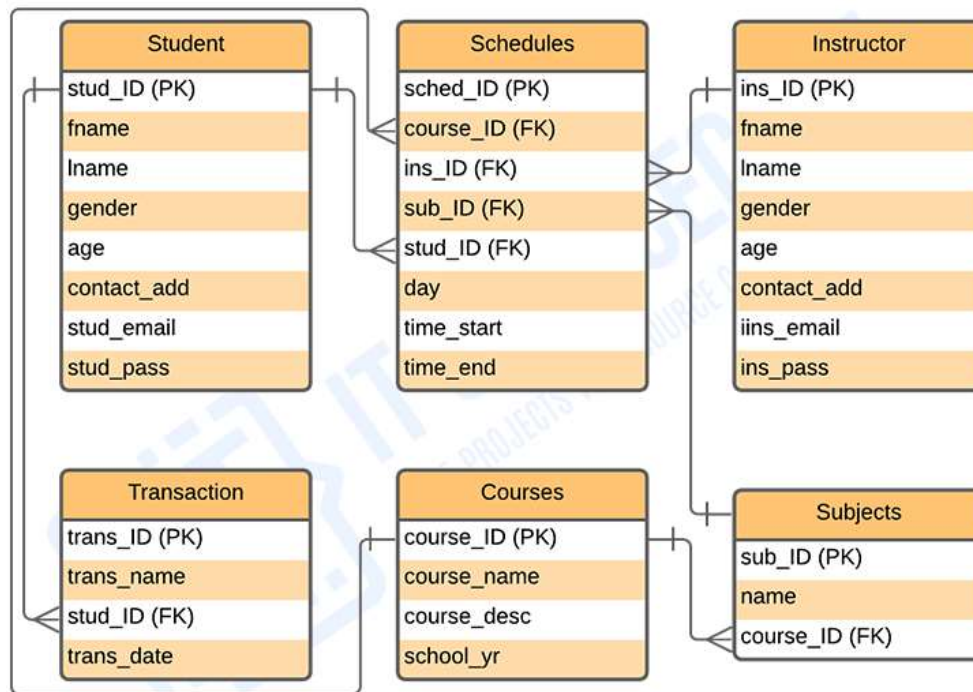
Student
stud_ID (PK)
fname
lname
gender
age
contact_add
stud_email
stud_pass

Schedules
sched_ID (PK)
course_ID (FK)
ins_ID (FK)
sub_ID (FK)
stud_ID (FK)
day
time_start
time_end

Instructor
ins_ID (PK)
fname
lname
gender
age
contact_add
iins_email
ins_pass

Transaction
trans_ID (PK)
trans_name
stud_ID (FK)
trans_date

Courses
course_ID (PK)
course_name
course_desc
school_yr

Subjects
sub_ID (PK)
name
course_ID (FK)